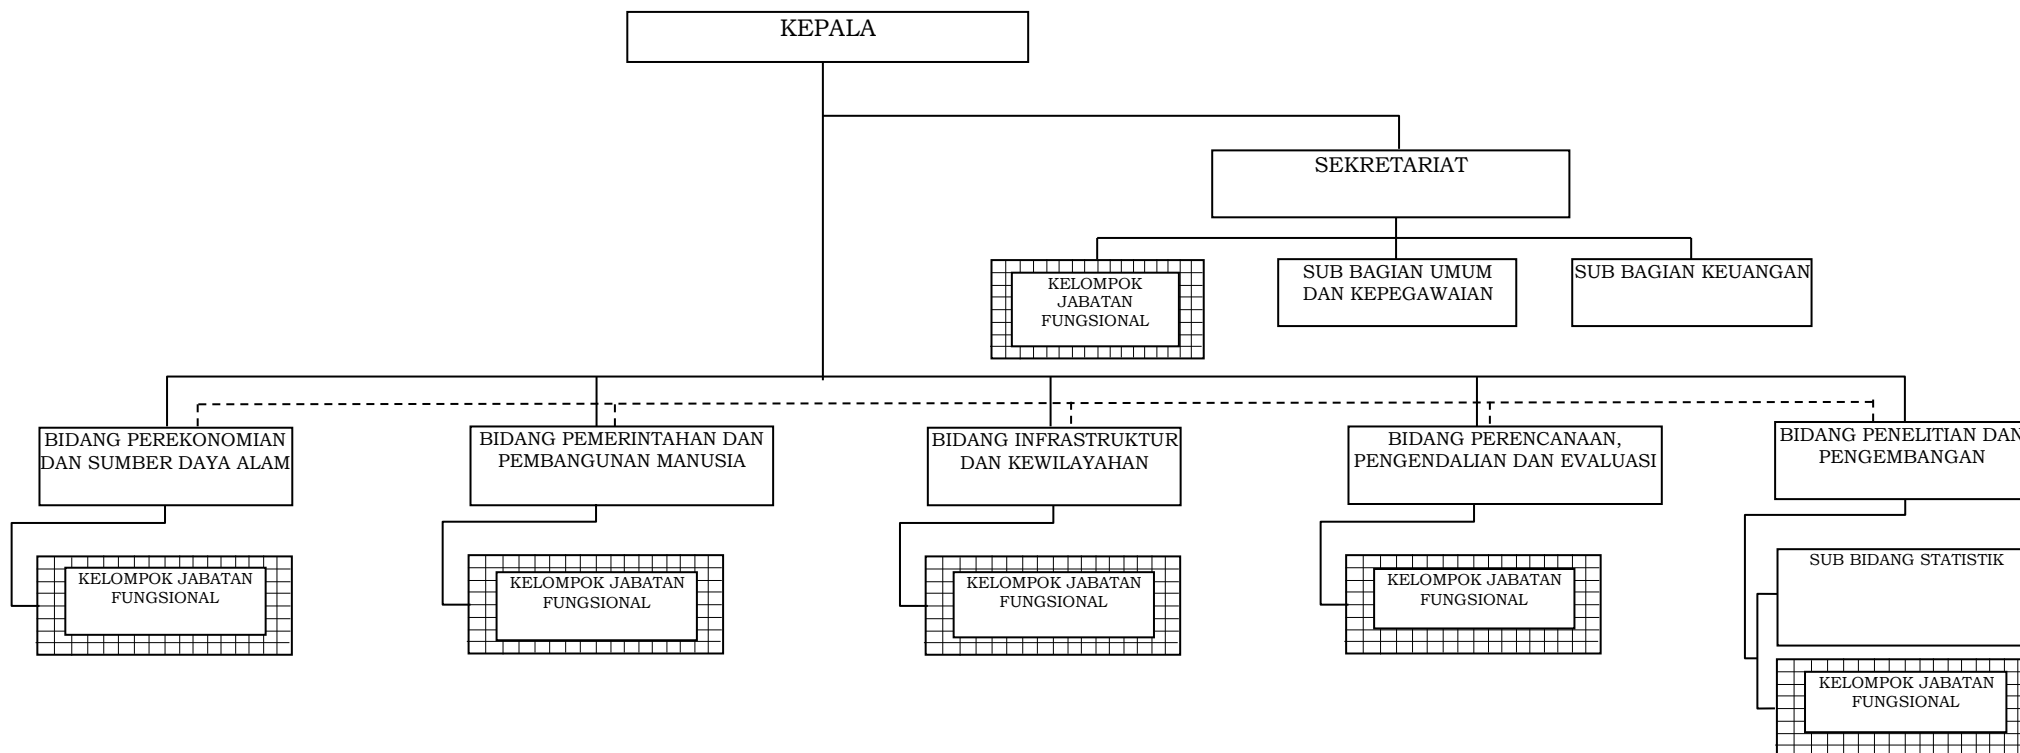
KEPALA

SEKRETARIAT

KELOMPOK JABATAN FUNGSIONAL

SUB BAGIAN UMUM DAN KEPEGAWAIAN

SUB BAGIAN KEUANGAN

BIDANG PEREKONOMIAN DAN SUMBER DAYA ALAM

KELOMPOK JABATAN FUNGSIONAL

BIDANG PEMERINTAHAN DAN PEMBANGUNAN MANUSIA

KELOMPOK JABATAN FUNGSIONAL

BIDANG INFRASTRUKTUR DAN KEWILAYAHAN

KELOMPOK JABATAN FUNGSIONAL

BIDANG PERENCANAAN, PENGENDALIAN DAN EVALUASI

KELOMPOK JABATAN FUNGSIONAL

BIDANG PENELITIAN DAN PENGEMBANGAN

SUB BIDANG STATISTIK

KELOMPOK JABATAN FUNGSIONAL